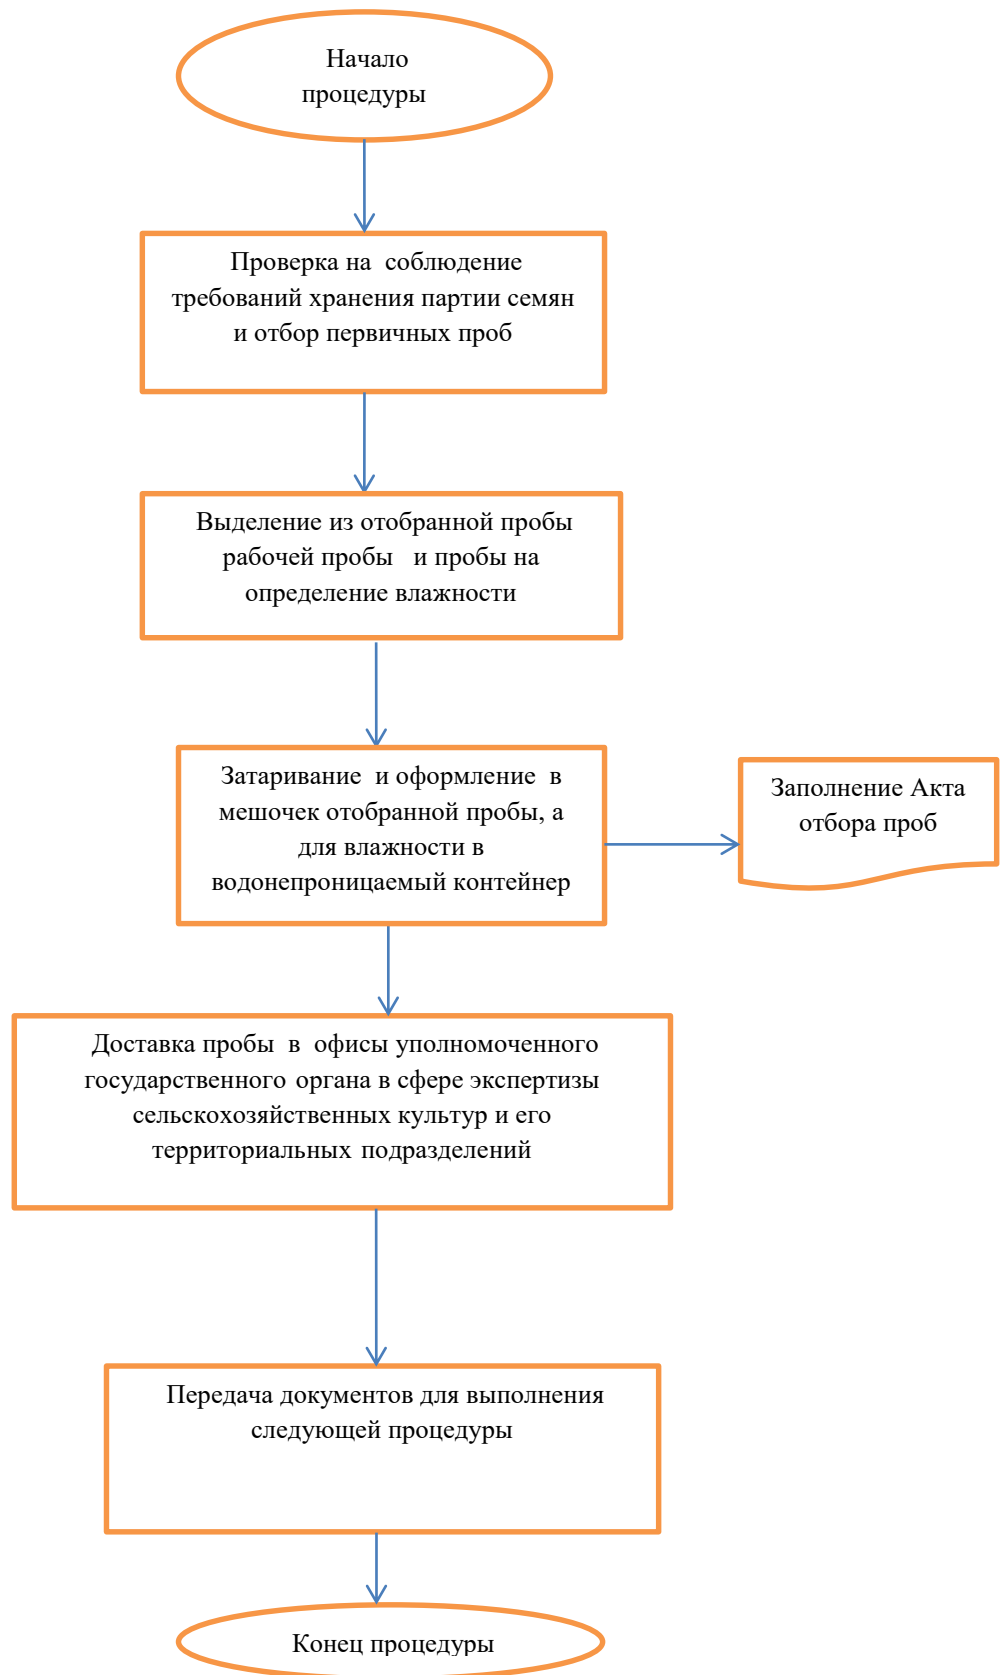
Начало процедуры

Проверка на соблюдение требований хранения партии семян и отбор первичных проб

Выделение из отобранной пробы рабочей пробы и пробы на определение влажности

Затаривание и оформление в мешочек отобранной пробы, а для влажности в водонепроницаемый контейнер

Заполнение Акта отбора проб

Доставка пробы в офисы уполномоченного государственного органа в сфере экспертизы сельскохозяйственных культур и его территориальных подразделений

Передача документов для выполнения следующей процедуры

Конец процедуры